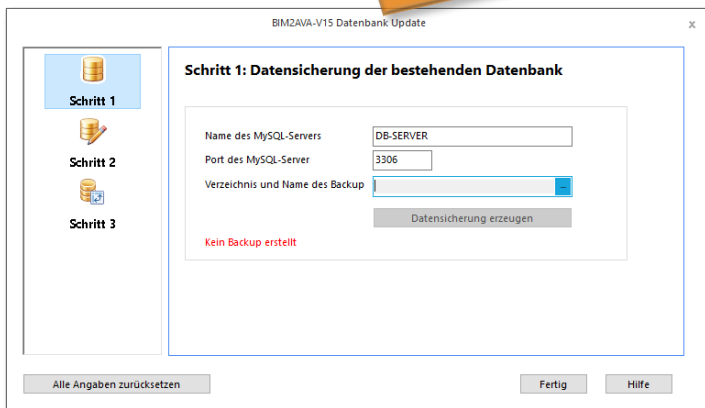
BIM2AVA-V15 Datenbank Update

x

Schritt 1

Schritt 2

Schritt 3

Schritt 1: Datensicherung der bestehenden Datenbank

Name des MySQL-Servers DB-SERVER

Port des MySQL-Server 3306

Verzeichnis und Name des Backup ...

Datensicherung erzeugen

Kein Backup erstellt

Alle Angaben zurücksetzen

Fertig

Hilfe